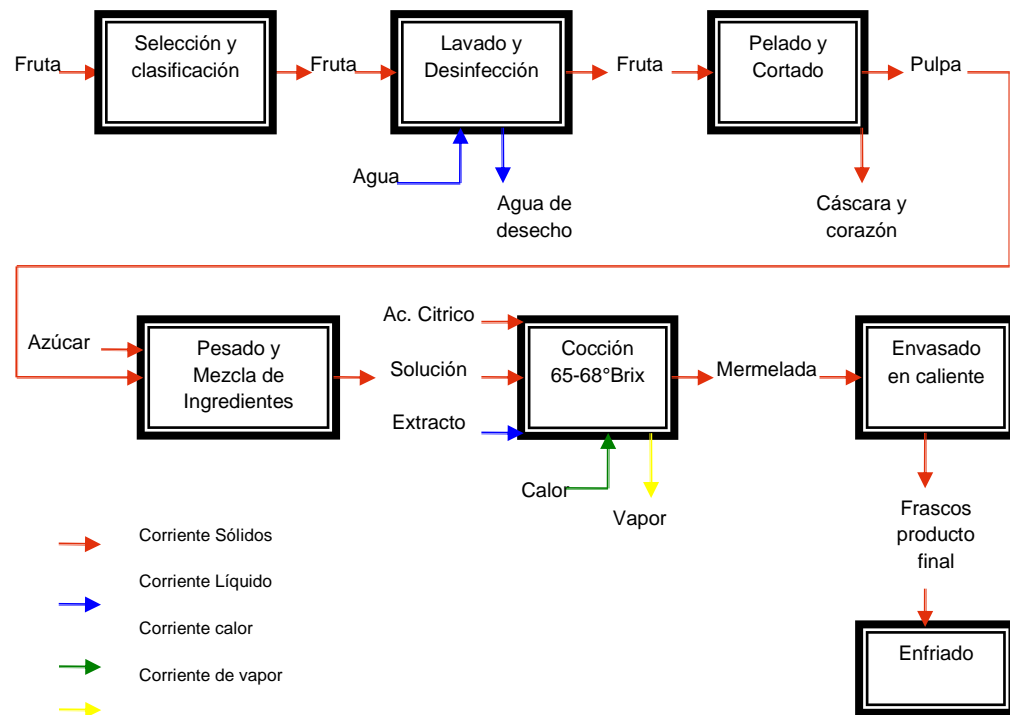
Fruta

Selección y clasificación

Fruta

Lavado y Desinfección

Agua

Agua de desecho

Fruta

Pelado y Cortado

Pulpa

Cáscara y corazón

Azúcar

Pesado y Mezcla de Ingredientes

Ac. Citrico

Solución

Extracto

Cocción 65-68°Brix

Calor

Vapor

Mermelada

Envasado en caliente

Frascos producto final

Enfriado

Corriente Sólidos

Corriente Líquido

Corriente calor

Corriente de vapor